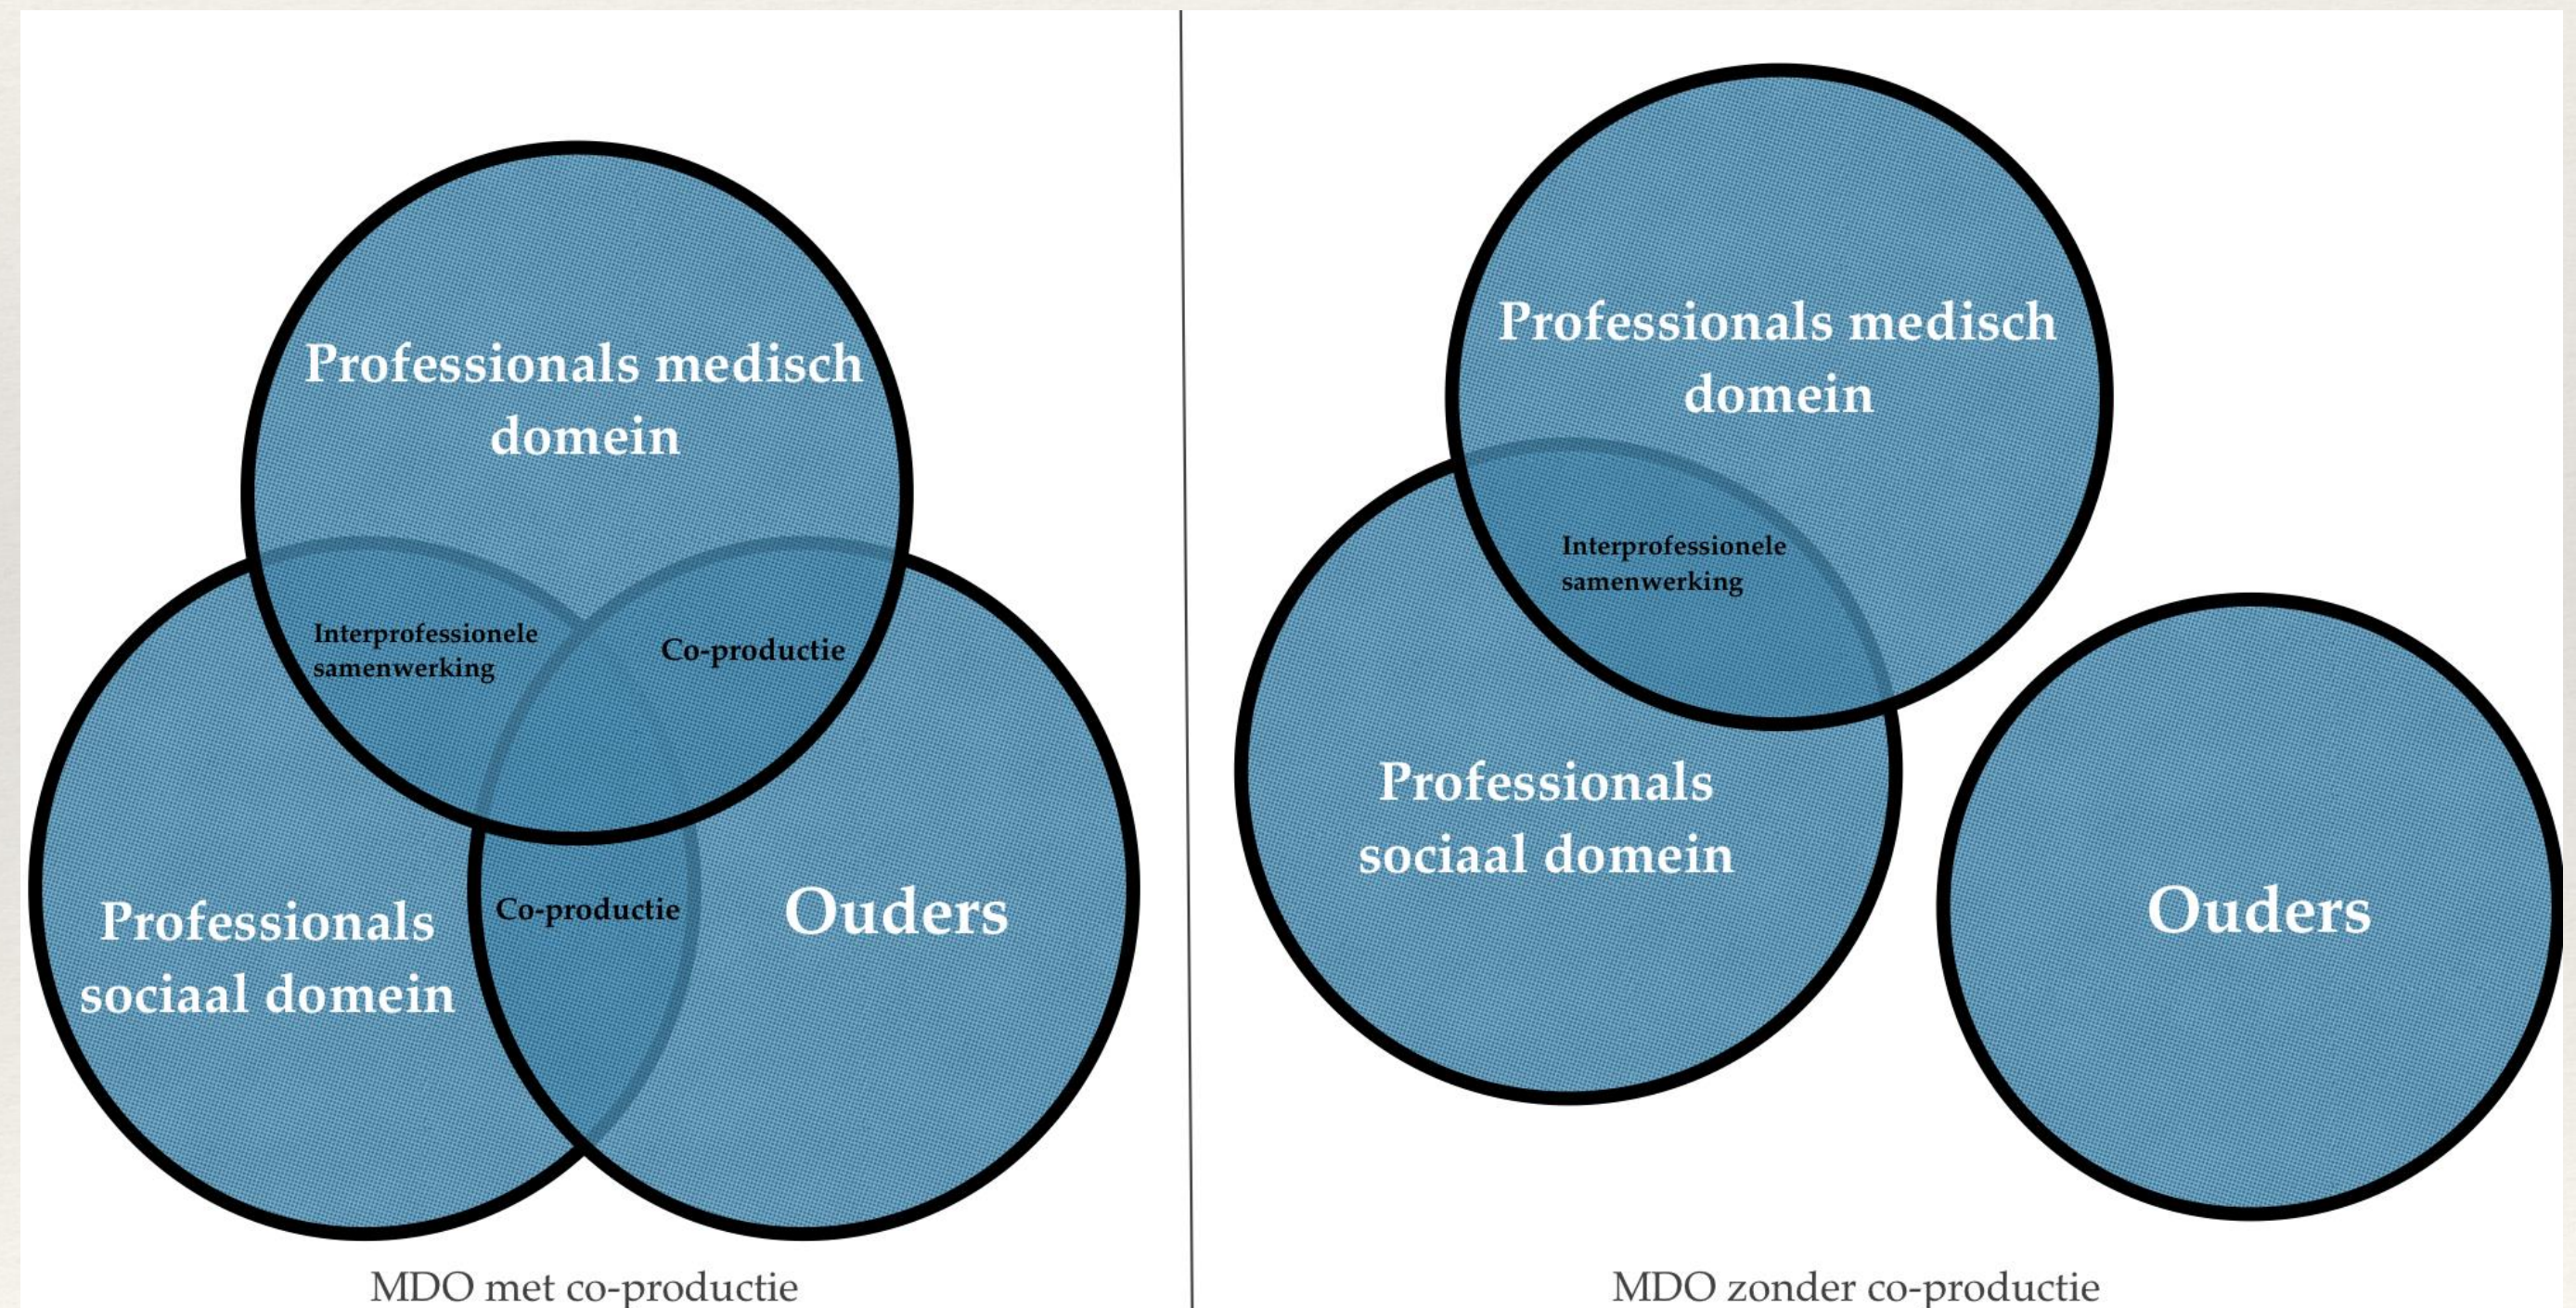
Professionals medisch domein

Interprofessionele samenwerking

Co-productie

Professionals sociaal domein

Co-productie

Ouders

MDO met co-productie

Professionals medisch domein

Interprofessionele samenwerking

Professionals sociaal domein

Ouders

MDO zonder co-productie